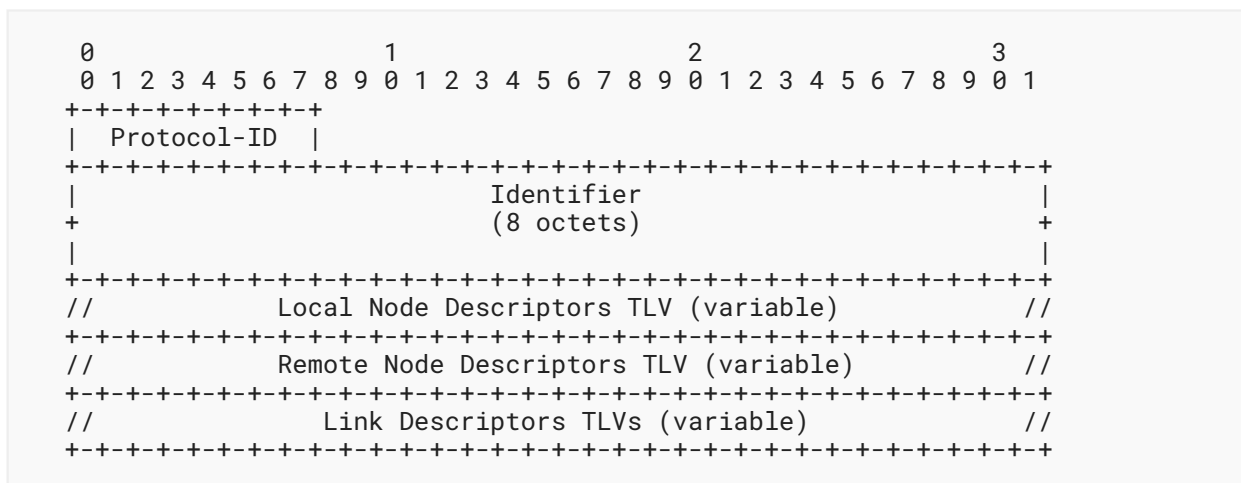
0                   1                   2                   3
 0 1 2 3 4 5 6 7 8 9 0 1 2 3 4 5 6 7 8 9 0 1 2 3 4 5 6 7 8 9 0 1
+-+-+-+-+-+-+-+-+
|  Protocol-ID  |
+-+-+-+-+-+-+-+-+-+-+-+-+-+-+-+-+-+-+-+-+-+-+-+-+-+-+-+-+-+-+-+-+
|                           Identifier                          |
+                           (8 octets)                          +
|                                                               |
+-+-+-+-+-+-+-+-+-+-+-+-+-+-+-+-+-+-+-+-+-+-+-+-+-+-+-+-+-+-+-+-+
//            Local Node Descriptors TLV (variable)            //
+-+-+-+-+-+-+-+-+-+-+-+-+-+-+-+-+-+-+-+-+-+-+-+-+-+-+-+-+-+-+-+-+
//            Remote Node Descriptors TLV (variable)           //
+-+-+-+-+-+-+-+-+-+-+-+-+-+-+-+-+-+-+-+-+-+-+-+-+-+-+-+-+-+-+-+-+
//               Link Descriptors TLVs (variable)              //
+-+-+-+-+-+-+-+-+-+-+-+-+-+-+-+-+-+-+-+-+-+-+-+-+-+-+-+-+-+-+-+-+